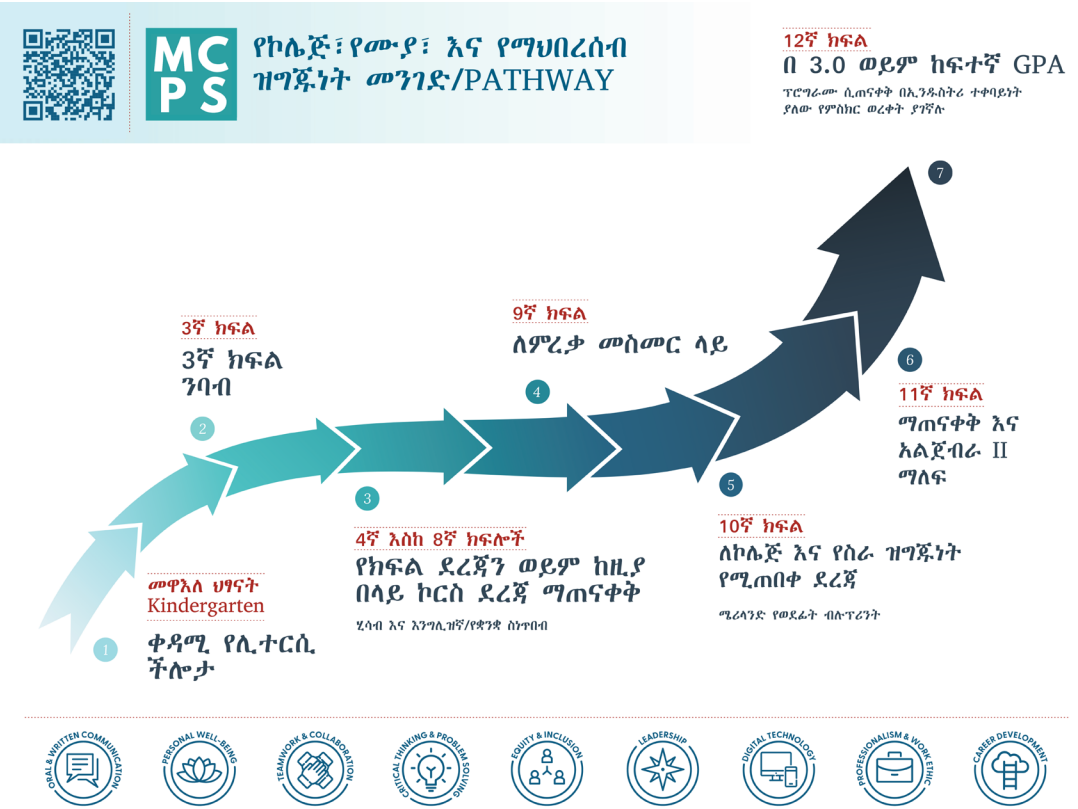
MC
PS

የኮሌጅ፣የሙያ፣ እና የማህበረሰብ ዝግጁነት መንገድ/PATHWAY

12ኛ ክፍል
በ 3.0 ወይም ከፍተኛ GPA
ፕሮግራሙ ሲጠናቀቅ በኢንዱስትሪ ተቀባይነት ያለው የምስክር ወረቀት ያግኙ

7

3ኛ ክፍል
3ኛ ክፍል ንባብ

2

9ኛ ክፍል
ለምረቃ መስመር ላይ

4

6

11ኛ ክፍል
ማጠናቀቅ እና አልጀብራ II ማለፍ

3

5

1

መዋእለ ህፃናት
Kindergarten
ቀዳሚ የሊተርሲ ችሎታ

4ኛ እስከ 8ኛ ክፍሎች
የክፍል ደረጃን ወይም ከዚያ በላይ ኮርስ ደረጃ ማጠናቀቅ
ሂሳብ እና እንግሊዝኛ/የቋንቋ ስነጥበብ

10ኛ ክፍል
ለኮሌጅ እና የስራ ዝግጁነት የሚጠበቀ ደረጃ
ሜሪላንድ የወደፊት ብሉፕሪንት

ORAL & WRITTEN COMMUNICATION
PERSONAL WELL-BEING
TEAMWORK & COLLABORATION
CRITICAL THINKING & PROBLEM SOLVING
EQUITY & INCLUSION
LEADERSHIP
DIGITAL TECHNOLOGY
PROFESSIONALISM & WORK ETHIC
CAREER DEVELOPMENT